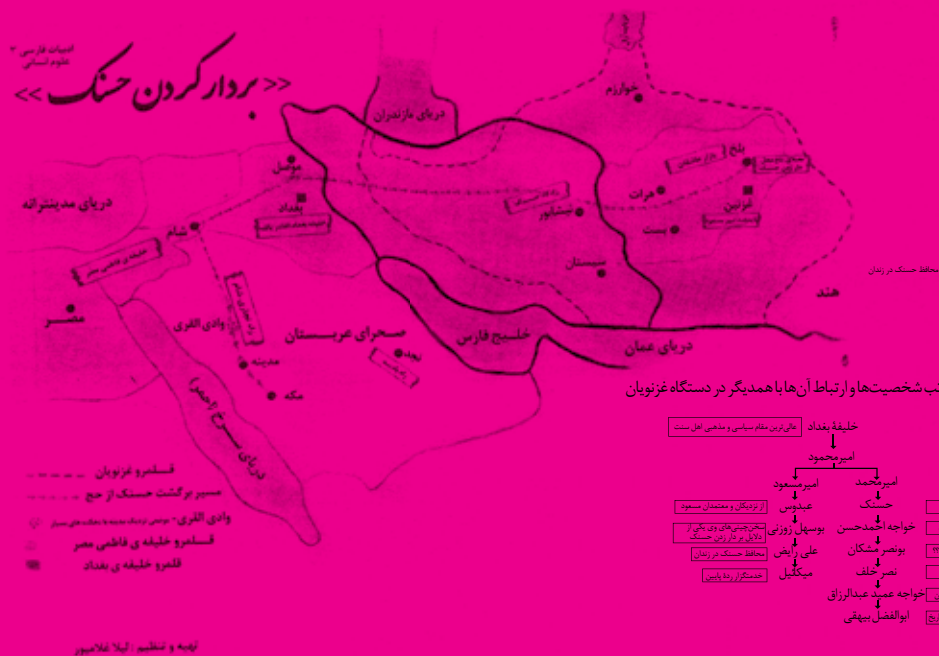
ادبیات فارسی ۳
علوم انسانی

<< بردار کردن حسنک >>

دریای مازندران
خوارزم
دریای مدیترانه
موصل
بغداد
شام
نیشابور
بلخ
هرات
غزنین
بست
سیستان
مصر
وادی القری
صحرای عربستان
مدینه
مکه
یمامه
خلیج فارس
دریای عمان
هند
دریای سرخ (احمر)

قلمرو غزنویان
مسیر برگشت حسنک از حج
وادی القری
قلمرو خلیفه ی فاطمی مصر
قلمرو خلیفه ی بغداد

تهیه و تنظیم : ایلا غلامپور

محافظ حسنک در زندان

نَسَب شخصیت‌ها و ارتباط آن‌ها با همدیگر در دستگاه غزنویان

خلیفهٔ بغداد
عالی‌ترین مقام سیاسی و مذهبی اهل سنت
امیرمحمود
امیرمسعود
امیرمحمد
عبدوس
از نزدیکان و معتمدان مسعود
بوسهل زوزنی
نخبه چهره‌های وی یکی از دلایل بر دار زدن حسنک
علی رایض
محافظ حسنک در زندان
میکائیل
خدمتگزار رده پایین
حسنک
خواجه احمدحسن
بونصر مشکان
نصر خلف
خواجه عمید عبدالرزاق
ابوالفضل بیهقی